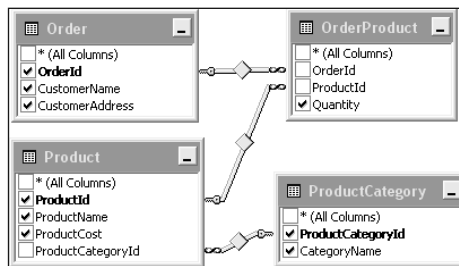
Order
* (All Columns)
OrderId
CustomerName
CustomerAddress

OrderProduct
* (All Columns)
OrderId
ProductId
Quantity

Product
* (All Columns)
ProductId
ProductName
ProductCost
ProductCategoryId

ProductCategory
* (All Columns)
ProductCategoryId
CategoryName